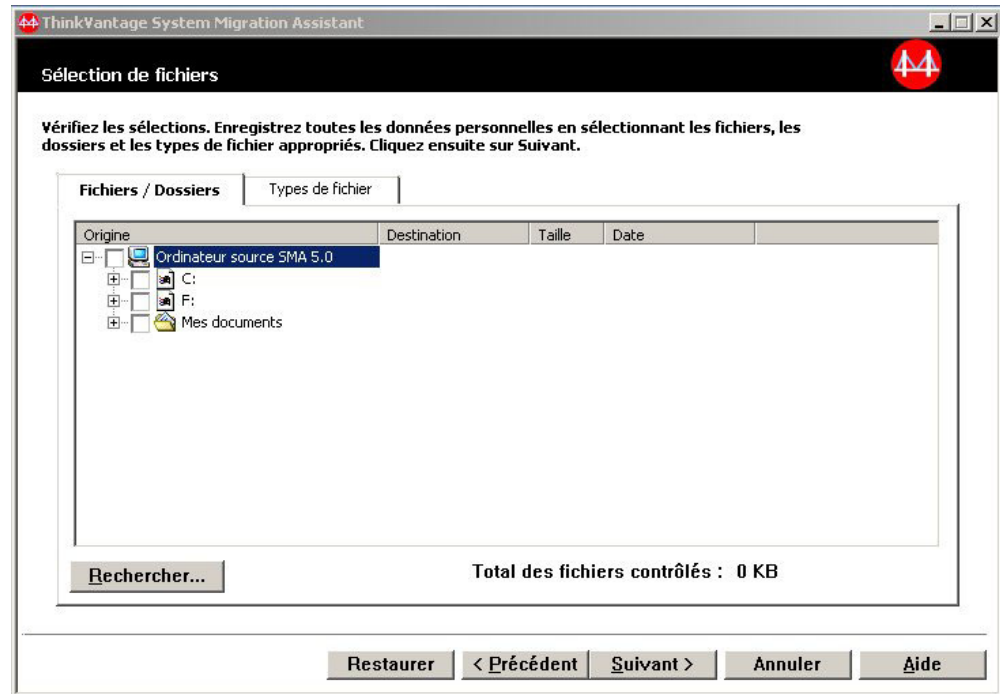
ThinkVantage System Migration Assistant

Sélection de fichiers

Vérifiez les sélections. Enregistrez toutes les données personnelles en sélectionnant les fichiers, les dossiers et les types de fichier appropriés. Cliquez ensuite sur Suivant.

Fichiers / Dossiers | Types de fichier

| Origine | Destination | Taille | Date |
|---|---|---|---|
| Ordinateur source SMA 5.0 | | | |
| C: | | | |
| F: | | | |
| Mes documents | | | |

Rechercher...

Total des fichiers contrôlés : 0 KB

Restaurer | < Précédent | Suivant > | Annuler | Aide